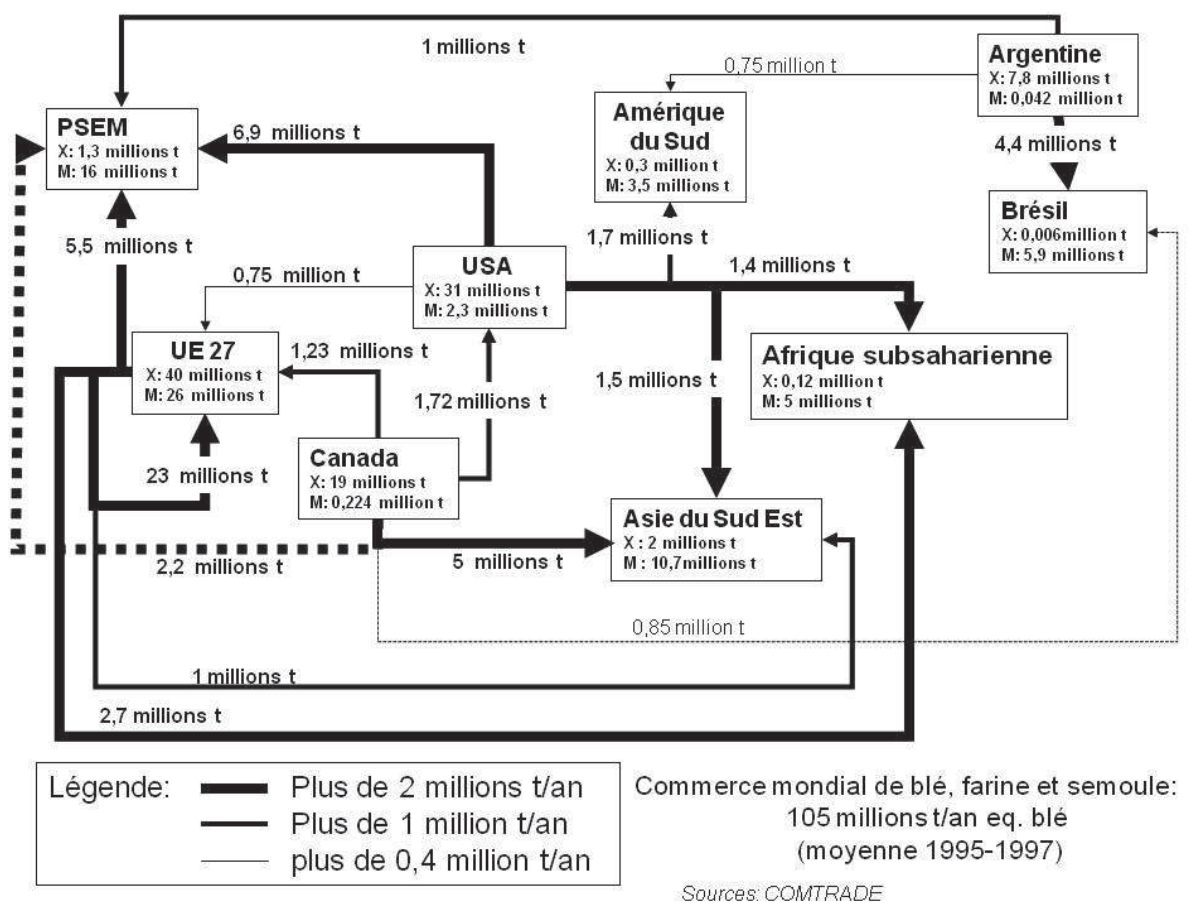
1 millions t

Argentine
X: 7,8 millions t
M: 0,042 million t

0,75 million t

Amérique du Sud
X: 0,3 million t
M: 3,5 millions t

4,4 millions t

Brésil
X: 0,006million t
M: 5,9 millions t

PSEM
X: 1,3 millions t
M: 16 millions t

6,9 millions t

5,5 millions t

1,7 millions t

USA
X: 31 millions t
M: 2,3 millions t

1,4 millions t

0,75 million t

UE 27
X: 40 millions t
M: 26 millions t

1,23 millions t

Afrique subsaharienne
X: 0,12 million t
M: 5 millions t

1,72 millions t

1,5 millions t

23 millions t

Canada
X: 19 millions t
M: 0,224 million t

Asie du Sud Est
X : 2 millions t
M : 10,7millions t

5 millions t

2,2 millions t

0,85 million t

1 millions t

2,7 millions t

Légende: Plus de 2 millions t/an
Plus de 1 million t/an
plus de 0,4 million t/an

Commerce mondial de blé, farine et semoule:
105 millions t/an eq. blé
(moyenne 1995-1997)

Sources: COMTRADE